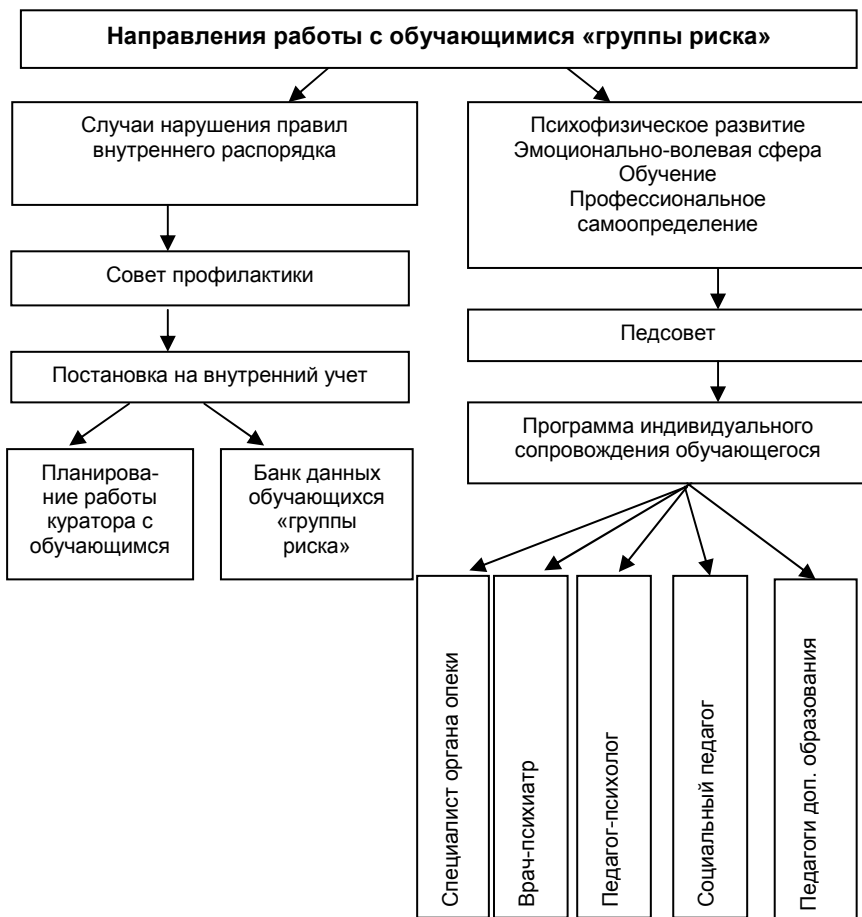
Направления работы с обучающимися «группы риска»

Случаи нарушения правил внутреннего распорядка

Совет профилактики

Постановка на внутренний учет

Планирование работы куратора с обучающимся

Банк данных обучающихся «группы риска»

Психофизическое развитие
Эмоционально-волевая сфера
Обучение
Профессиональное самоопределение

Педсовет

Программа индивидуального сопровождения обучающегося

Специалист органа опеки

Врач-психиатр

Педагог-психолог

Социальный педагог

Педагоги доп. образования